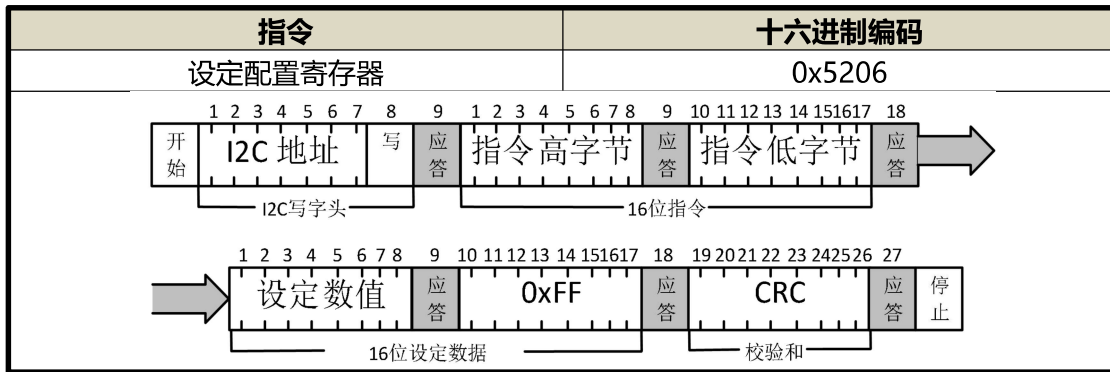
| 指令 | 十六进制编码 |
|---|---|
| 设定配置寄存器 | 0x5206 |

1 2 3 4 5 6 7 8 9 1 2 3 4 5 6 7 8 9 10 11 12 13 14 15 16 17 18

开始 I2C 地址 写 应答 指令高字节 应答 指令低字节 应答

I2C写字头 16位指令

1 2 3 4 5 6 7 8 9 10 11 12 13 14 15 16 17 18 19 20 21 22 23 24 25 26 27

设定数值 应答 0xFF 应答 CRC 应答 停止

16位设定数据 校验和